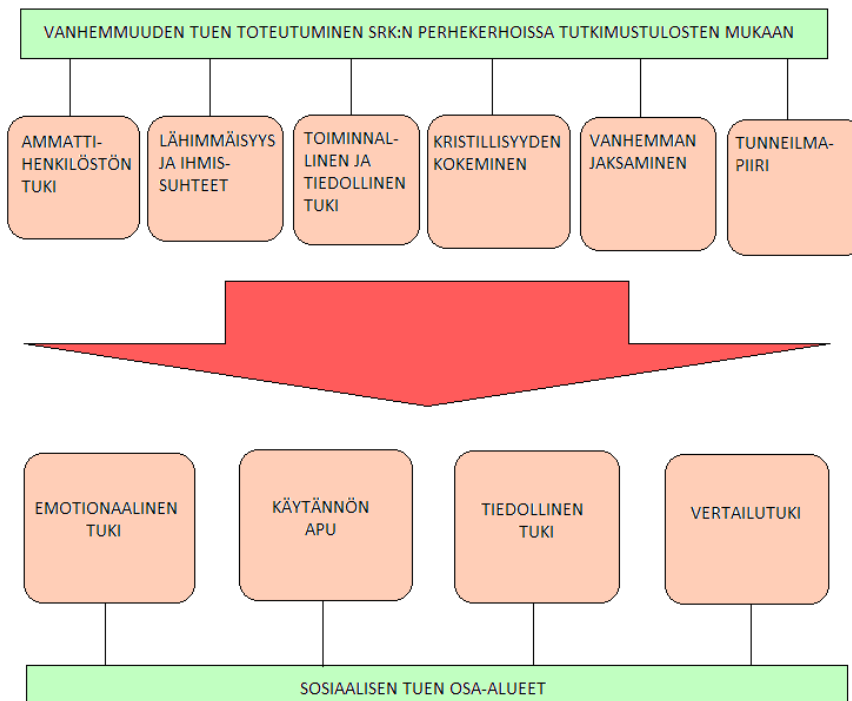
VANHEMMUUDEN TUEN TOTEUTUMINEN SRK:N PERHEKERHOISSA TUTKIMUSTULOSTEN MUKAAN

AMMATTI-HENKILÖSTÖN TUKI

LÄHIMMÄISYYS JA IHMIS-SUHTEET

TOIMINNAL-LINEN JA TIEDOLLINEN TUKI

KRISTILLISYYDEN KOKEMINEN

VANHEMMAN JAKSAMINEN

TUNNEILMA-PIIRI

EMOTIONAALINEN TUKI

KÄYTÄNNÖN APU

TIEDOLLINEN TUKI

VERTAILUTUKI

SOSIAALISEN TUEN OSA-ALUEET